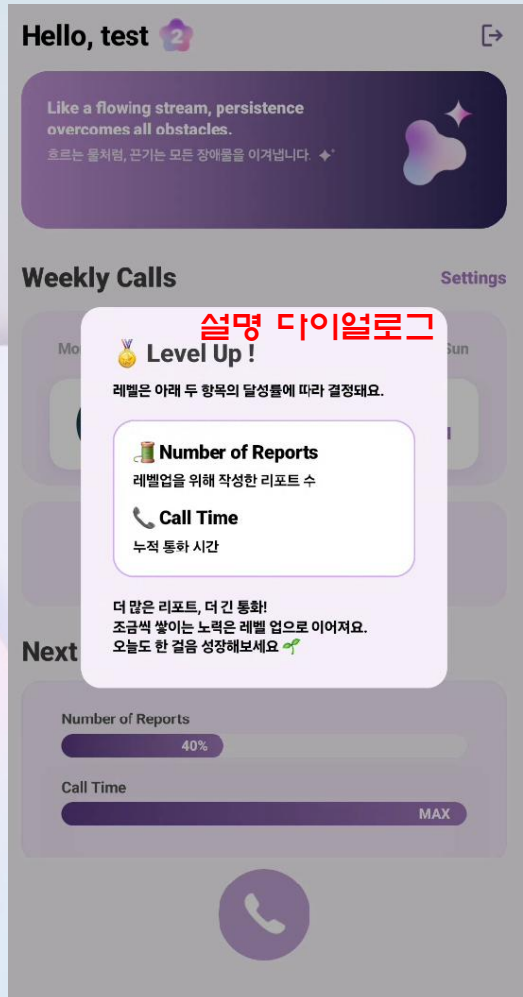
Hello, test 2

Like a flowing stream, persistence overcomes all obstacles.
흐르는 물처럼, 끈기는 모든 장애물을 이겨냅니다.

Weekly Calls

Settings

Mo

Sun

설명 다이얼로그

🥇 Level Up !

레벨은 아래 두 항목의 달성률에 따라 결정돼요.

🧵 Number of Reports
레벨업을 위해 작성한 리포트 수

📞 Call Time
누적 통화 시간

더 많은 리포트, 더 긴 통화!
조금씩 쌓이는 노력은 레벨 업으로 이어져요.
오늘도 한 걸음 성장해보세요 🌱

Next

Number of Reports
40%

Call Time
MAX